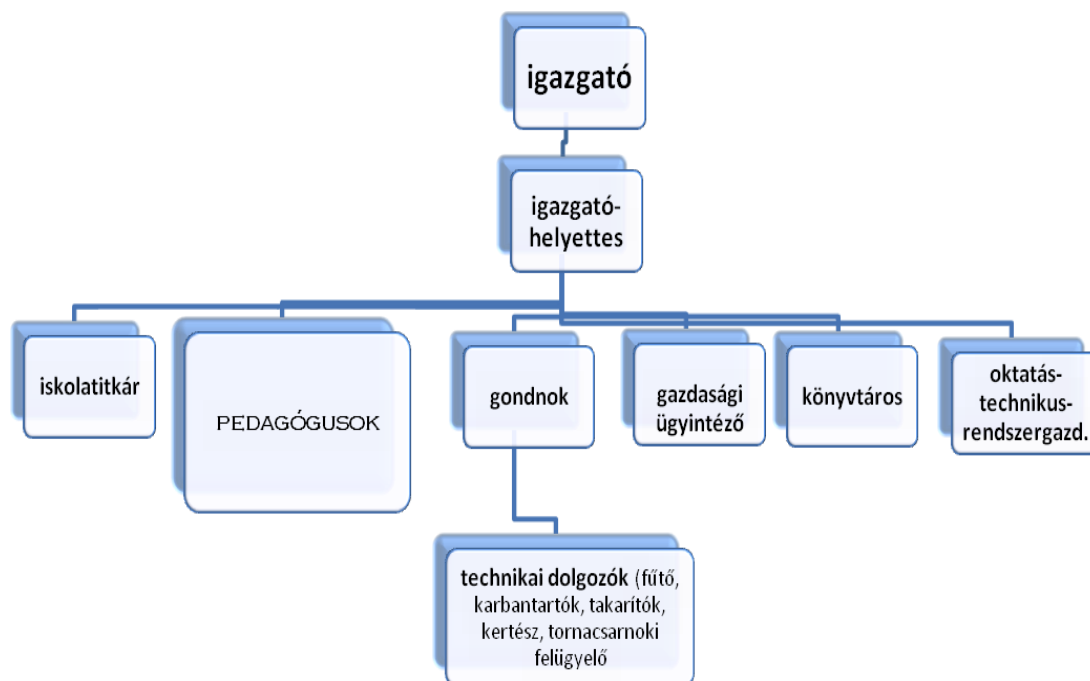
igazgató

igazgató-helyettes

iskolatitkár

PEDAGÓGUSOK

gondnok

gazdasági ügyintéző

könyvtáros

oktatás-technikus-rendszergazd.

technikai dolgozók (fűtő, karbantartók, takarítók, kertész, tornacsarnoki felügyelő